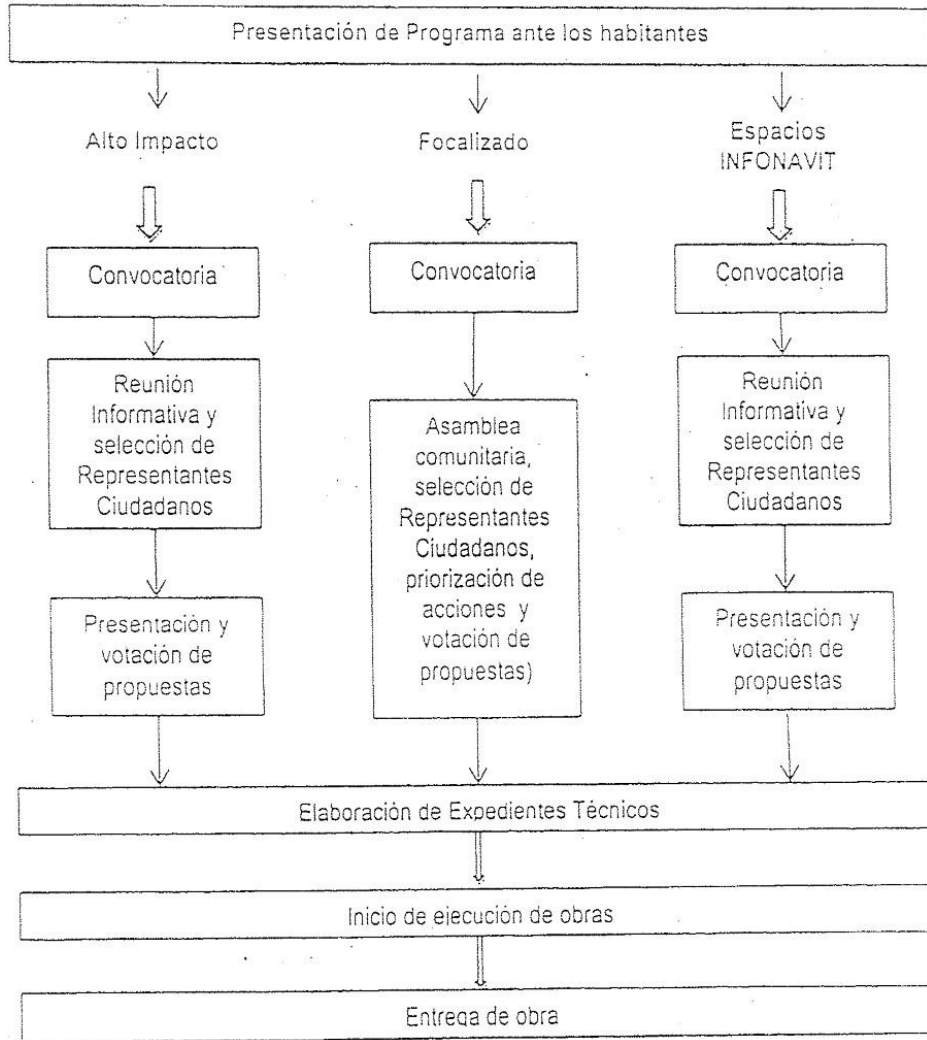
Presentación de Programa ante los habitantes

Alto Impacto

Focalizado

Espacios INFONAVIT

Convocatoria

Convocatoria

Convocatoria

Reunión Informativa y selección de Representantes Ciudadanos

Asamblea comunitaria, selección de Representantes Ciudadanos, priorización de acciones y votación de propuestas)

Reunión Informativa y selección de Representantes Ciudadanos

Presentación y votación de propuestas

Presentación y votación de propuestas

Elaboración de Expedientes Técnicos

Inicio de ejecución de obras

Entrega de obra